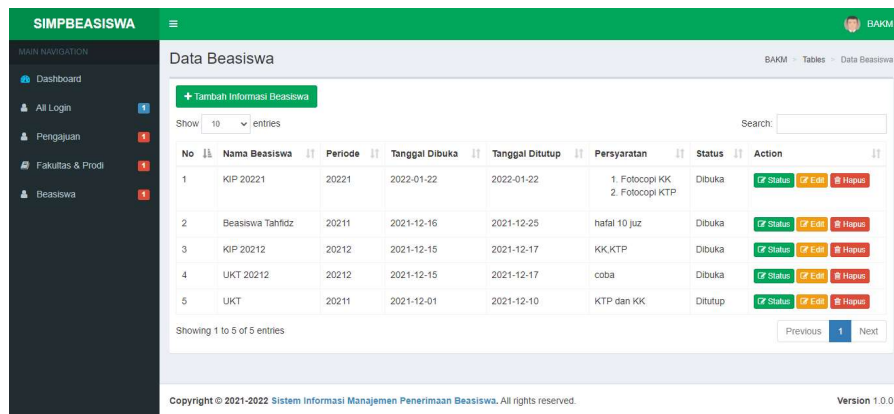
SIMPBEASISWA

BAKM

MAIN NAVIGATION

Dashboard

All Login 1

Pengajuan 1

Fakultas & Prodi 1

Beasiswa 1

Data Beasiswa

BAKM > Tables > Data Beasiswa

+ Tambah Informasi Beasiswa

Show 10 entries

Search:

| No | Nama Beasiswa | Periode | Tanggal Dibuka | Tanggal Ditutup | Persyaratan | Status | Action |
|---|---|---|---|---|---|---|---|
| 1 | KIP 20221 | 20221 | 2022-01-22 | 2022-01-22 | 1. Fotocopi KK 2. Fotocopi KTP | Dibuka | Status Edit Hapus |
| 2 | Beasiswa Tahfidz | 20211 | 2021-12-16 | 2021-12-25 | hafal 10 juz | Dibuka | Status Edit Hapus |
| 3 | KIP 20212 | 20212 | 2021-12-15 | 2021-12-17 | KK,KTP | Dibuka | Status Edit Hapus |
| 4 | UKT 20212 | 20212 | 2021-12-15 | 2021-12-17 | coba | Dibuka | Status Edit Hapus |
| 5 | UKT | 20211 | 2021-12-01 | 2021-12-10 | KTP dan KK | Ditutup | Status Edit Hapus |

Showing 1 to 5 of 5 entries

Previous 1 Next

Copyright © 2021-2022 Sistem Informasi Manajemen Penerimaan Beasiswa. All rights reserved.

Version 1.0.0